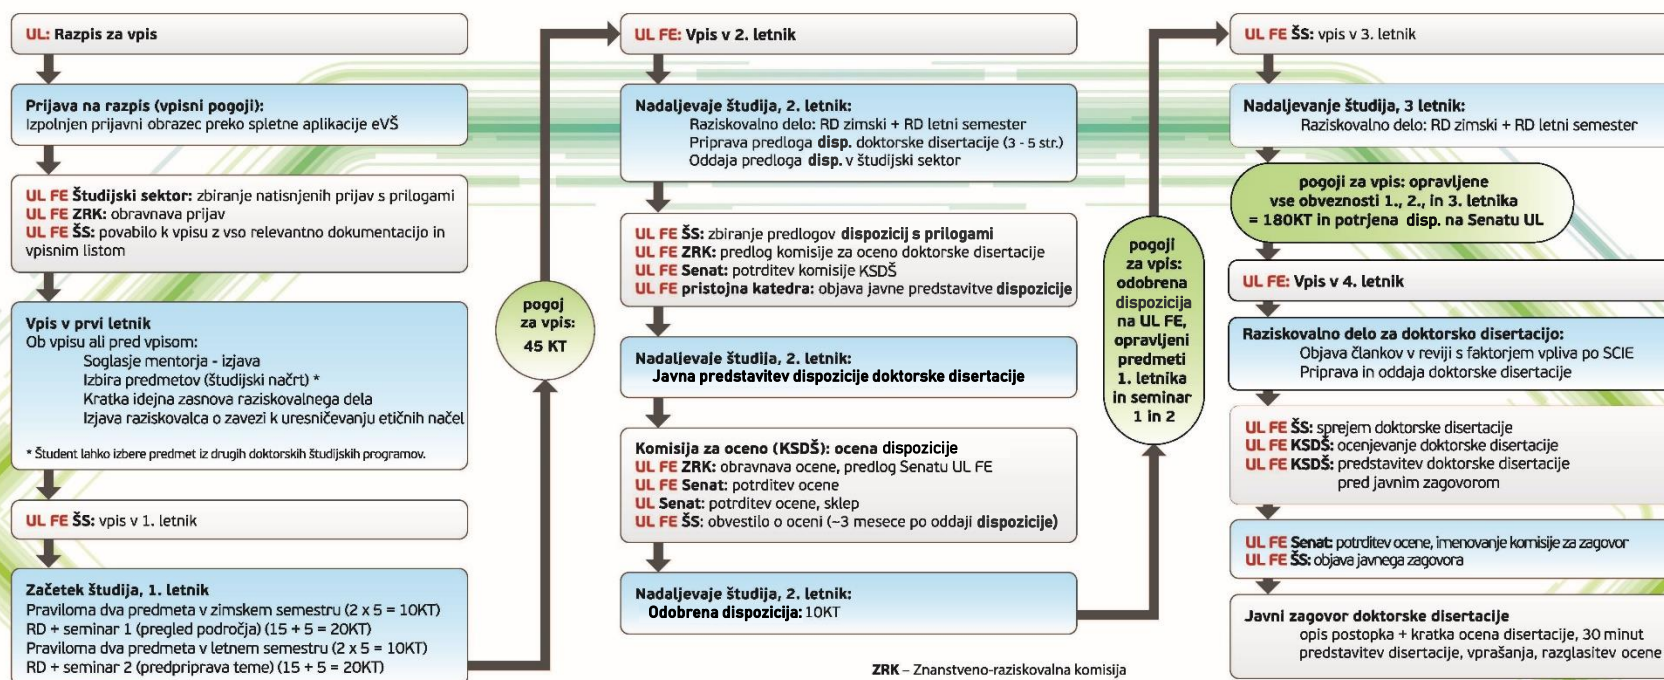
UL: Razpis za vpis

Prijava na razpis (vpisni pogoji):
Izpolnjen prijavni obrazec preko spletne aplikacije eVŠ

UL FE Študijski sektor: zbiranje natisnjenih prijav s prilogami
UL FE ZRK: obravnava prijav
UL FE ŠS: povabilo k vpisu z vso relevantno dokumentacijo in vpisnim listom

Vpis v prvi letnik
Ob vpisu ali pred vpisom:
Soglasje mentorja - izjava
Izbira predmetov (študijski načrt) *
Kratka idejna zasnova raziskovalnega dela
Izjava raziskovalca o zavezi k uresničevanju etičnih načel

* Študent lahko izbere predmet iz drugih doktorskih študijskih programov.

UL FE ŠS: vpis v 1. letnik

Začetek študija, 1. letnik
Praviloma dva predmeta v zimskem semestru (2 x 5 = 10KT)
RD + seminar 1 (pregled področja) (15 + 5 = 20KT)
Praviloma dva predmeta v letnem semestru (2 x 5 = 10KT)
RD + seminar 2 (predpriprava teme) (15 + 5 = 20KT)

pogoj za vpis: 45 KT

UL FE: Vpis v 2. letnik

Nadaljevaje študija, 2. letnik:
Raziskovalno delo: RD zimski + RD letni semester
Priprava predloga disp. doktorske disertacije (3 - 5 str.)
Oddaja predloga disp. v študijski sektor

UL FE ŠS: zbiranje predlogov dispozicij s prilogami
UL FE ZRK: predlog komisije za oceno doktorske disertacije
UL FE Senat: potrditev komisije KSDŠ
UL FE pristojna katedra: objava javne predstavitve dispozicije

Nadaljevaje študija, 2. letnik:
Javna predstavitev dispozicije doktorske disertacije

Komisija za oceno (KSDŠ): ocena dispozicije
UL FE ZRK: obravnava ocene, predlog Senatu UL FE
UL FE Senat: potrditev ocene
UL Senat: potrditev ocene, sklep
UL FE ŠS: obvestilo o oceni (~3 mesece po oddaji dispozicije)

Nadaljevaje študija, 2. letnik:
Odobrena dispozicija: 10KT

ZRK – Znanstveno-raziskovalna komisija

pogoji za vpis: odobrena dispozicija na UL FE, opravljeni predmeti 1. letnika in seminar 1 in 2

UL FE ŠS: vpis v 3. letnik

Nadaljevanje študija, 3 letnik:
Raziskovalno delo: RD zimski + RD letni semester

pogoji za vpis: opravljene vse obveznosti 1., 2., in 3. letnika = 180KT in potrjena disp. na Senatu UL

UL FE: Vpis v 4. letnik

Raziskovalno delo za doktorsko disertacijo:
Objava člankov v reviji s faktorjem vpliva po SCIE
Priprava in oddaja doktorske disertacije

UL FE ŠS: sprejem doktorske disertacije
UL FE KSDŠ: ocenjevanje doktorske disertacije
UL FE KSDŠ: predstavitev doktorske disertacije pred javnim zagovorom

UL FE Senat: potrditev ocene, imenovanje komisije za zagovor
UL FE ŠS: objava javnega zagovora

Javni zagovor doktorske disertacije
opis postopka + kratka ocena disertacije, 30 minut predstavitev disertacije, vprašanja, razglasitev ocene